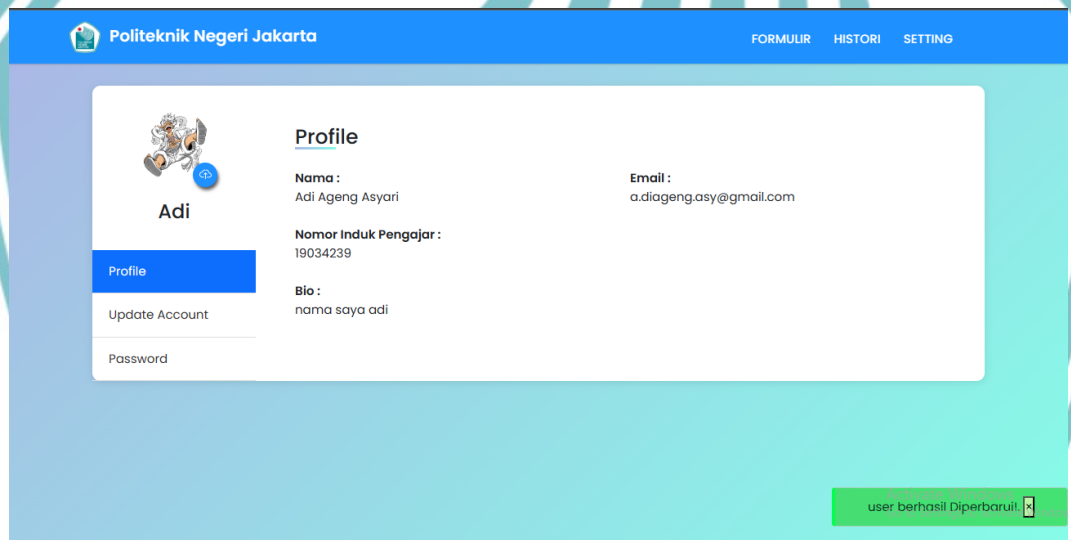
Politeknik Negeri Jakarta

FORMULIR HISTORI SETTING

Adi

Profile

Update Account

Password

Profile

Nama :
Adi Ageng Asyari

Email :
a.diageng.asy@gmail.com

Nomor Induk Pengajar :
19034239

Bio :
nama saya adi

user berhasil Diperbarui!. ×